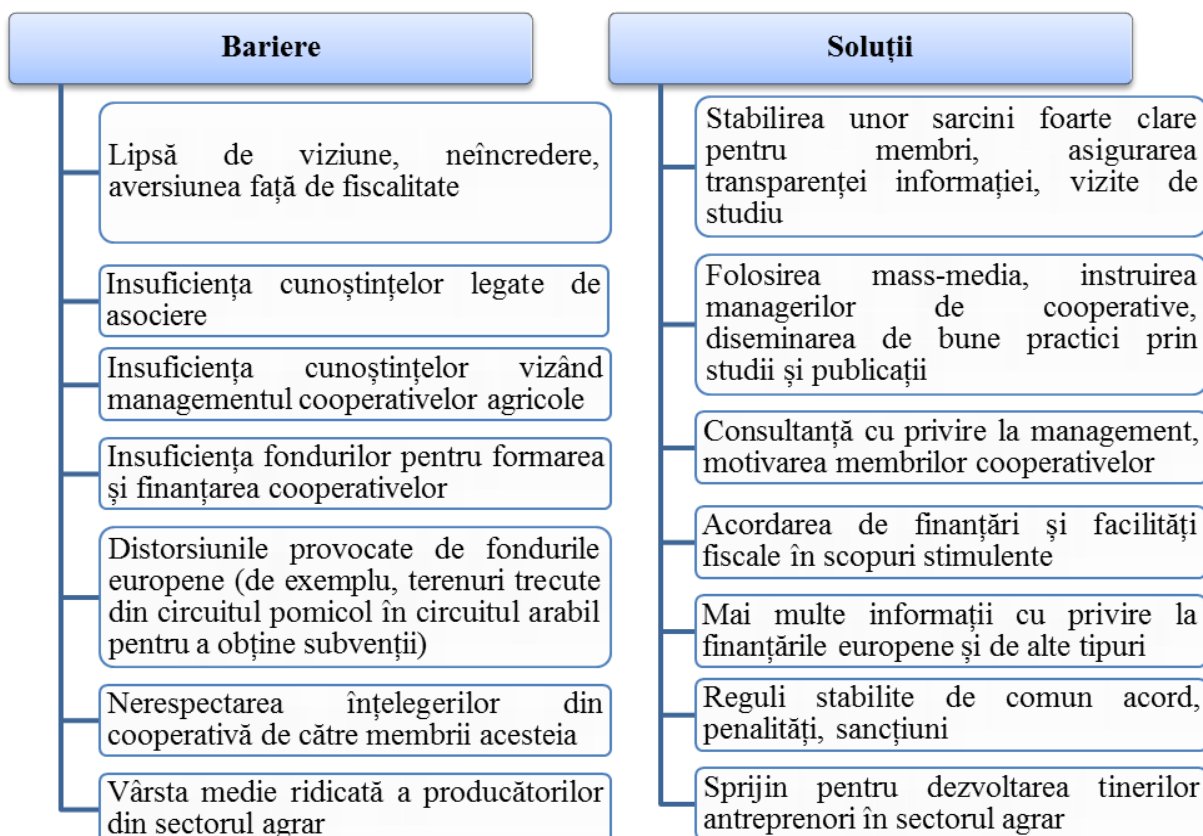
Bariere

Lipsă de viziune, neîncredere, aversiunea față de fiscalitate

Insuficiența cunoștințelor legate de asociere

Insuficiența cunoștințelor vizând managementul cooperativelor agricole

Insuficiența fondurilor pentru formarea și finanțarea cooperativelor

Distorsiunile provocate de fondurile europene (de exemplu, terenuri trecute din circuitul pomicol în circuitul arabil pentru a obține subvenții)

Nerespectarea înțelegerilor din cooperativă de către membrii acesteia

Vârsta medie ridicată a producătorilor din sectorul agrar

Soluții

Stabilirea unor sarcini foarte clare pentru membri, asigurarea transparenței informației, vizite de studiu

Folosirea mass-media, instruirea managerilor de cooperative, diseminarea de bune practici prin studii și publicații

Consultanță cu privire la management, motivarea membrilor cooperativelor

Acordarea de finanțări și facilități fiscale în scopuri stimulente

Mai multe informații cu privire la finanțările europene și de alte tipuri

Reguli stabilite de comun acord, penalități, sancțiuni

Sprijin pentru dezvoltarea tinerilor antreprenori în sectorul agrar